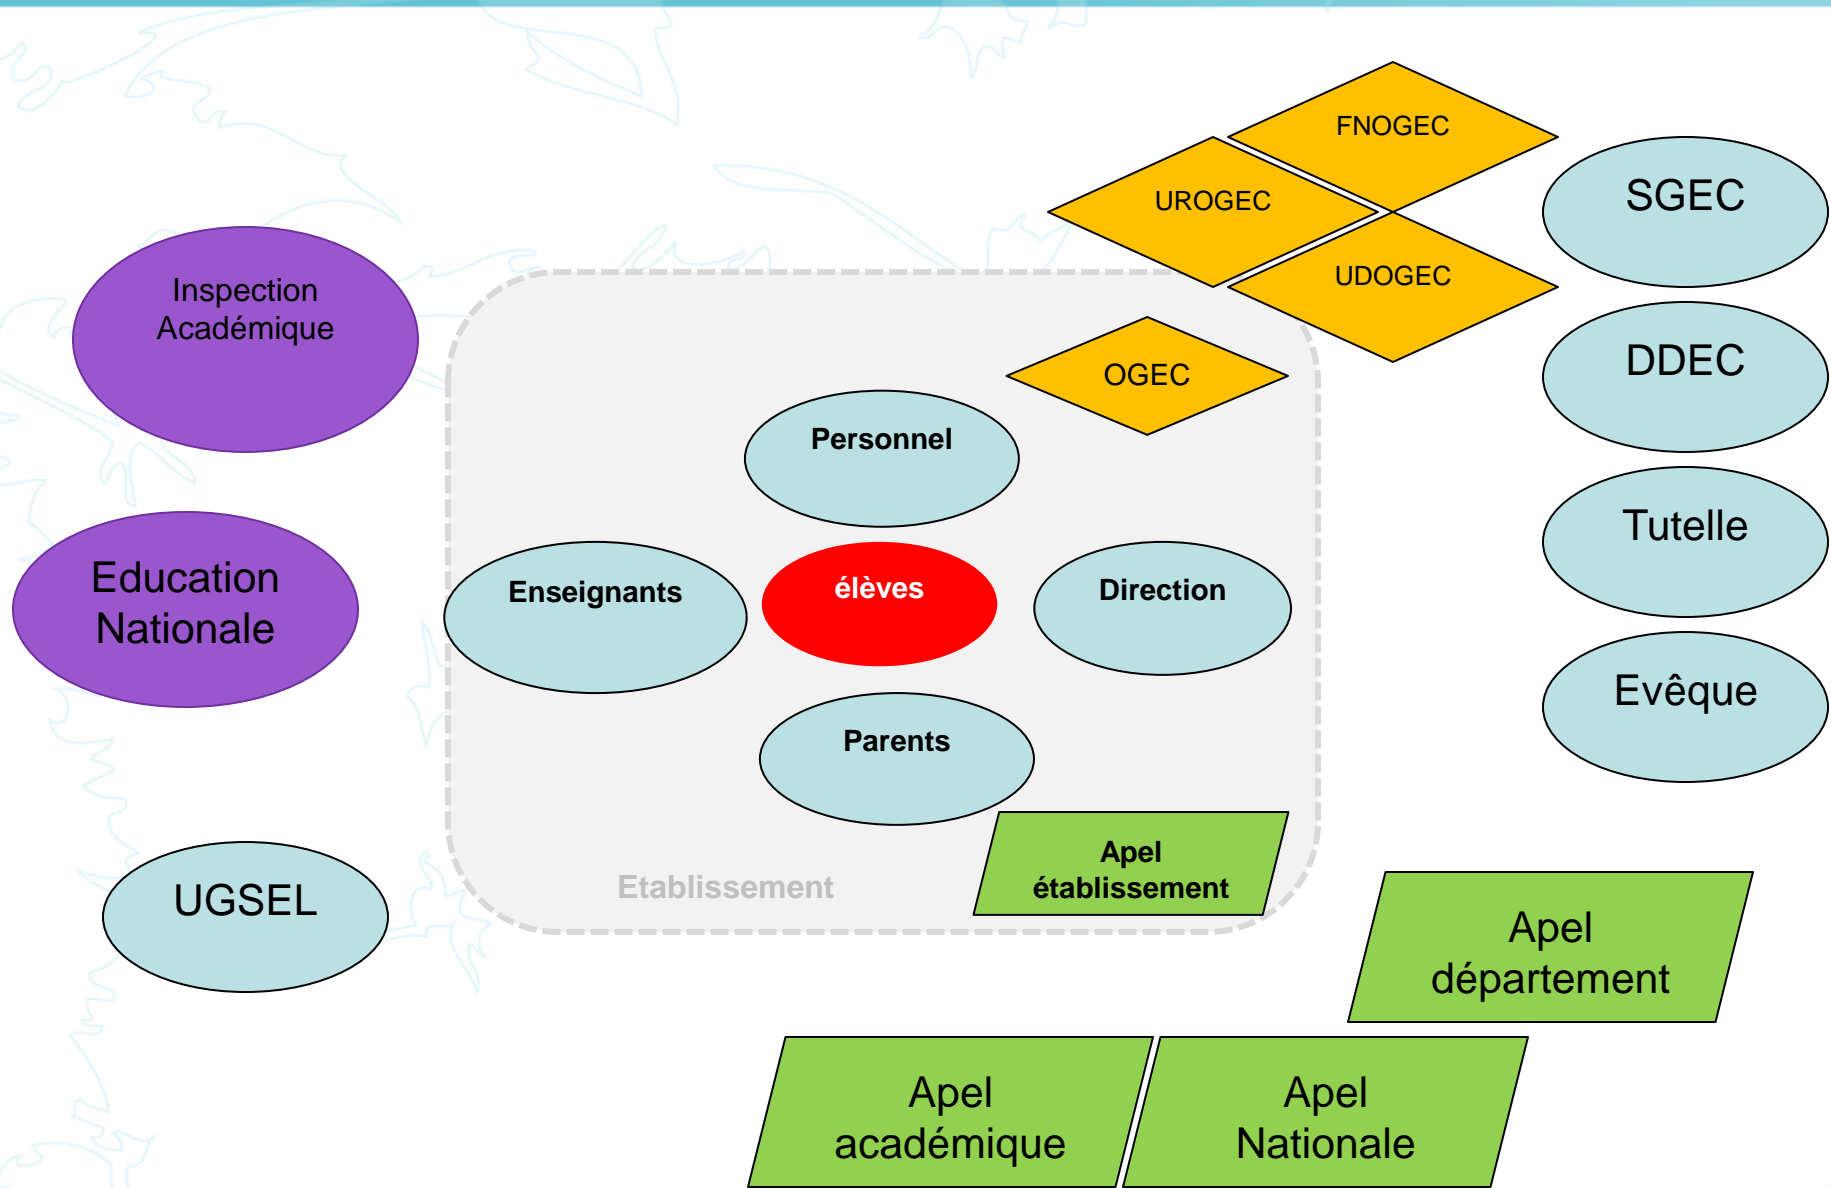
FNOGEC

UROGEC

UDOGEC

SGEC

Inspection Académique

OGEC

DDEC

Personnel

Education Nationale

Enseignants

élèves

Direction

Tutelle

Evêque

Parents

Apel établissement

Etablissement

UGSEL

Apel département

Apel académique

Apel Nationale